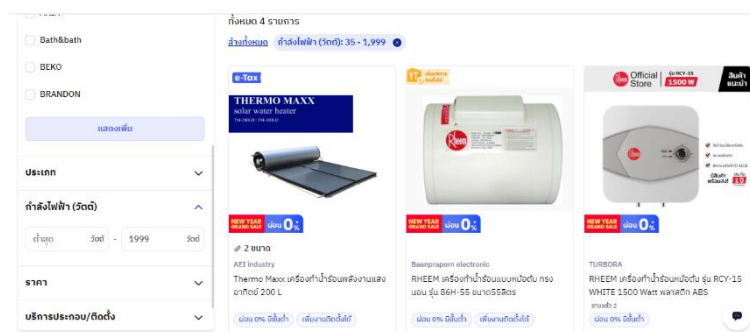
Bath&bath
BEKO
BRANDON
แสดงเพิ่ม
ประเภท
กำลังไฟฟ้า (วัตต์)
ต่ำสุด วัตต์ - 1999 วัตต์
ราคา
บริการประกอบ/ติดตั้ง

ทั้งหมด 4 รายการ
ล้างทั้งหมด กำลังไฟฟ้า (วัตต์): 35 - 1,999

e-Tax
THERMO MAXX
solar water heater
NEW YEAR GRAND SALE ผ่อน 0%
2 ขนาด
AEI Industry
Thermo Maxx เครื่องทำน้ำร้อนพลังงานแสงอาทิตย์ 200 L
ผ่อน 0% มีสั้นค้ำ เพิ่มงานติดตั้งได้

NEW YEAR GRAND SALE ผ่อน 0%
Baanpraporn electronic
RHEEM เครื่องทำน้ำร้อนแบบหม้อต้ม ทรงนอน รุ่น 86H-55 ขนาด55ลิตร
ผ่อน 0% มีสั้นค้ำ เพิ่มงานติดตั้งได้

Official Store
รุ่น RCY-15 1500 W
สินค้าแนะนำ
NEW YEAR GRAND SALE ผ่อน 0%
TURBORA
RHEEM เครื่องทำน้ำร้อนแบบหม้อต้ม รุ่น RCY-15 WHITE 1500 Watt พลาสติก ABS
ขายแล้ว 2
ผ่อน 0% มีสั้นค้ำ